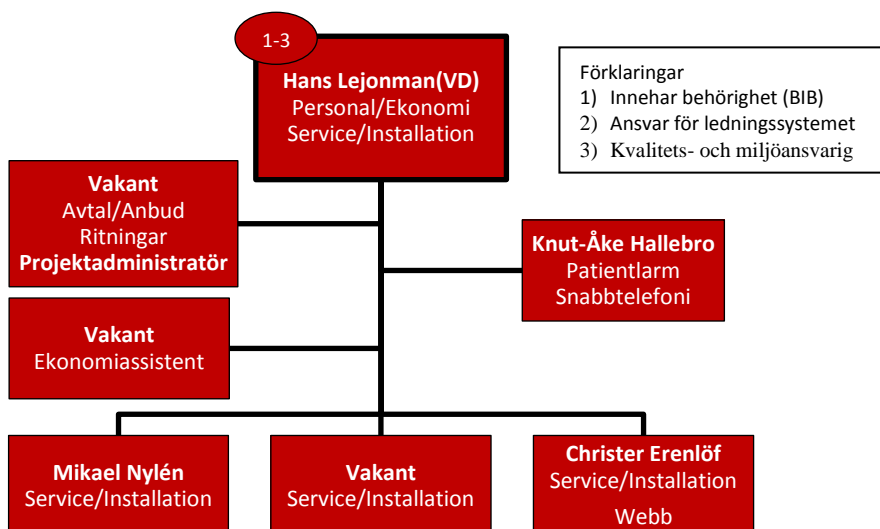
1-3

Hans Lejonman(VD)
Personal/Ekonomi
Service/Installation

Förklaringar
1) Innehar behörighet (BIB)
2) Ansvar för ledningssystemet
3) Kvalitets- och miljöansvarig

Vakant
Avtal/Anbud
Ritningar
Projektadministratör

Knut-Åke Hallebro
Patientlarm
Snabbtelefoni

Vakant
Ekonomiassistent

Mikael Nylén
Service/Installation

Vakant
Service/Installation

Christer Erenlöf
Service/Installation
Webb